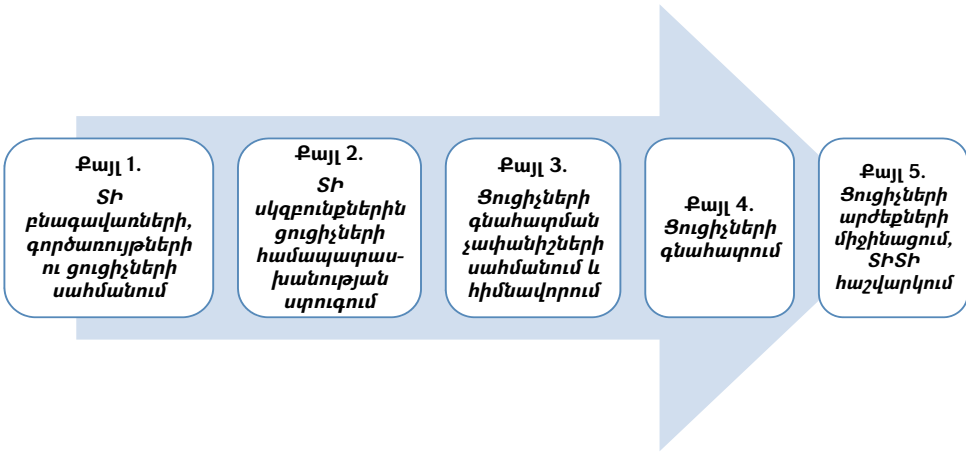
Քայլ 1.
ՏԻ բնագավառների, գործառույթների ու ցուցիչների սահմանում

Քայլ 2.
ՏԻ սկզբունքներին ցուցիչների համապատասխանության ստուգում

Քայլ 3.
Ցուցիչների գնահատման չափանիշների սահմանում և հիմնավորում

Քայլ 4.
Ցուցիչների գնահատում

Քայլ 5.
Ցուցիչների արժեքների միջինացում, ՏԻՏԻ հաշվարկում